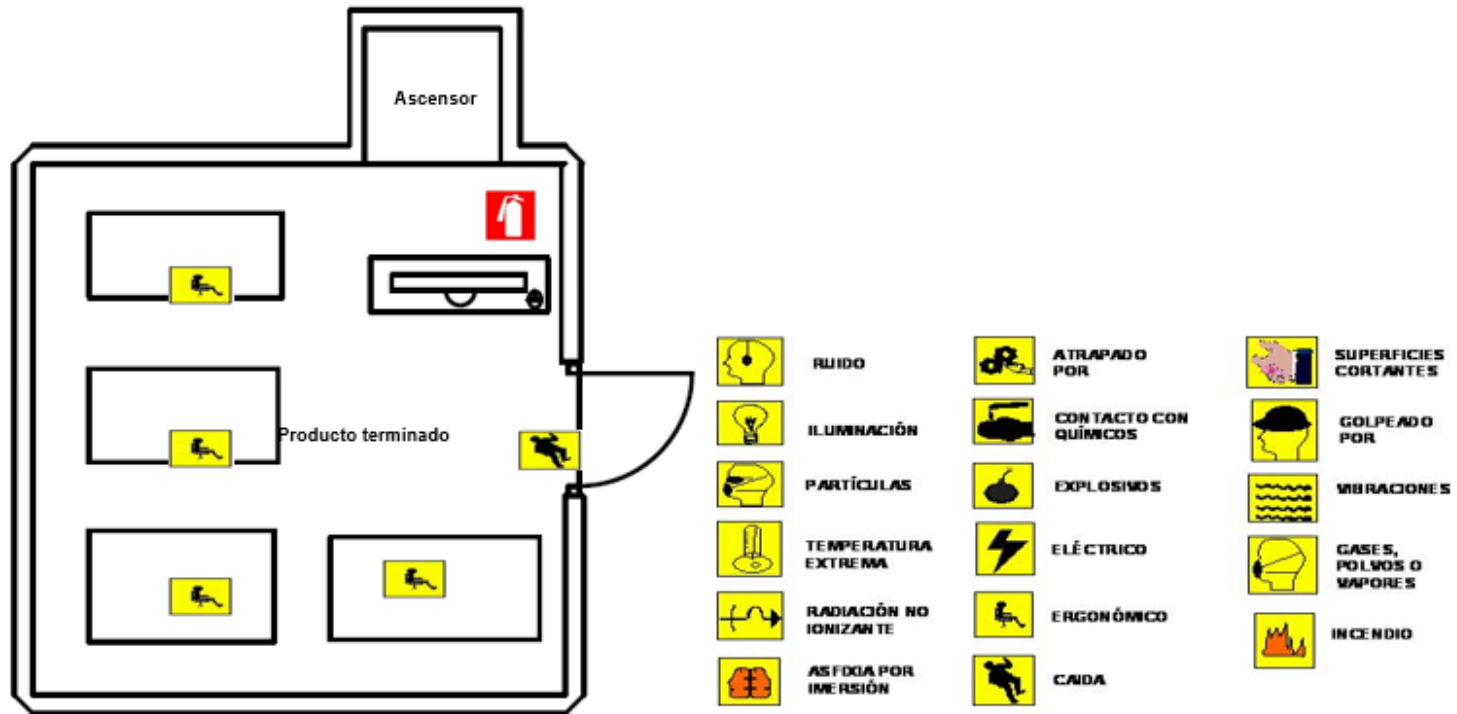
Ascensor

Producto terminado

RUIDO
ILUMINACIÓN
PARTÍCULAS
TEMPERATURA EXTREMA
RADIACIÓN NO IONIZANTE
ASFIXIA POR INMERSIÓN

ATRAPADO POR
CONTACTO CON QUÍMICOS
EXPLOSIVOS
ELÉCTRICO
ERGONÓMICO
CAIDA

SUPERFICIES CORTANTES
GOLPEADO POR
VIBRACIONES
GASES, POLVOS O VAPORES
INCENDIO